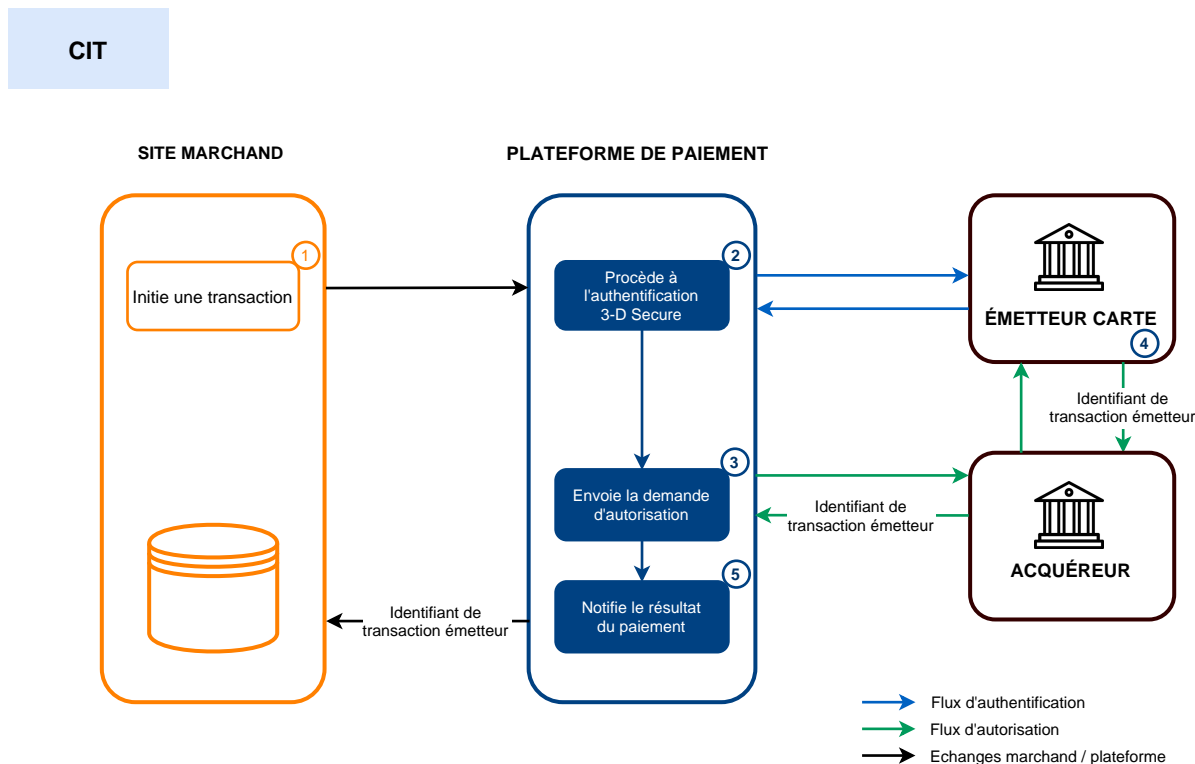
CIT

SITE MARCHAND

1

Initie une transaction

PLATEFORME DE PAIEMENT

2

Procède à l'authentification 3-D Secure

3

Envoie la demande d'autorisation

5

Notifie le résultat du paiement

ÉMETTEUR CARTE

4

Identifiant de transaction émetteur

ACQUÉREUR

Identifiant de transaction émetteur

Identifiant de transaction émetteur

Flux d'authentification

Flux d'autorisation

Echanges marchand / plateforme